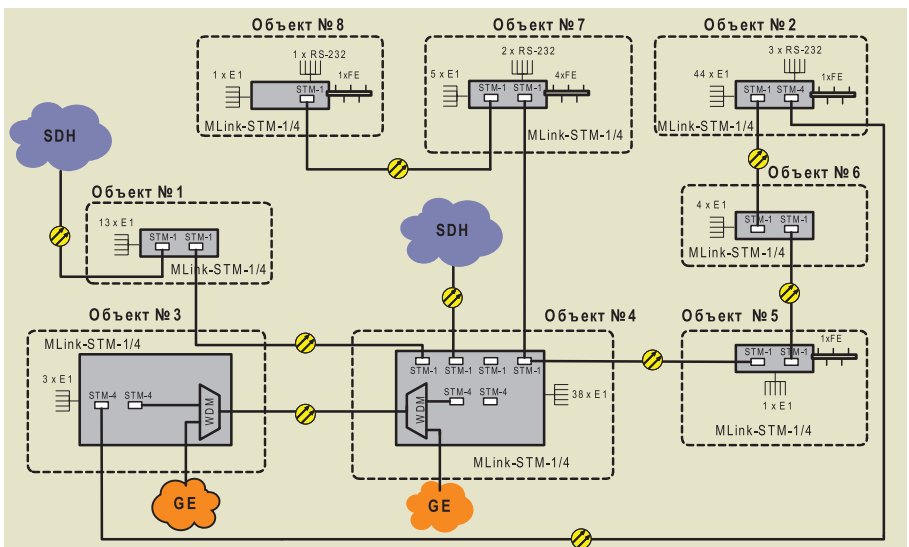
Объект №8
1 x RS-232
1 x E1
1xFE
STM-1
MLink-STM-1/4

Объект №7
2 x RS-232
5 x E1
4xFE
STM-1 STM-1
MLink-STM-1/4

Объект №2
3 x RS-232
44 x E1
1xFE
STM-1 STM-4
MLink-STM-1/4

SDH

Объект №1
13 x E1
STM-1 STM-1
MLink-STM-1/4

SDH

Объект №6
4 x E1
STM-1 STM-1
MLink-STM-1/4

Объект №3
MLink-STM-1/4
3 x E1
STM-4 STM-4
WDM

Объект №4
STM-1 STM-1 STM-1
STM-4 STM-4
WDM
38 x E1
MLink-STM-1/4

Объект №5
1xFE
STM-1 STM-1
1 x E1
MLink-STM-1/4

GE

GE